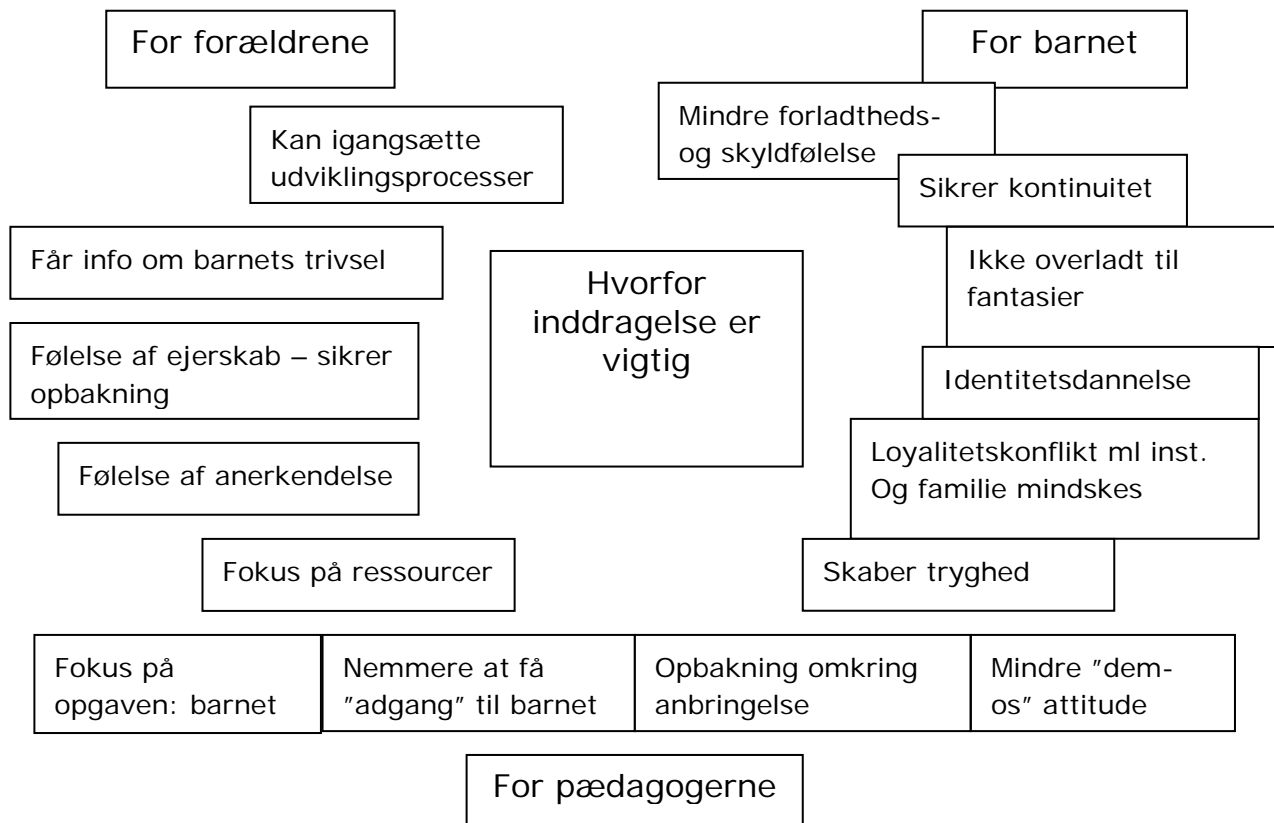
For forældrene

For barnet

Mindre forladtheds- og skyldfølelse

Kan igangsætte udviklingsprocesser

Sikrer kontinuitet

Får info om barnets trivsel

Hvorfor inddragelse er vigtig

Ikke overladt til fantasier

Følelse af ejerskab – sikrer opbakning

Identitetsdannelse

Følelse af anerkendelse

Loyalitetskonflikt ml inst. Og familie mindskes

Fokus på ressourcer

Skaber tryghed

Fokus på opgaven: barnet

Nemmere at få ”adgang” til barnet

Opbakning omkring anbringelse

Mindre ”dem-os” attitude

For pædagogerne